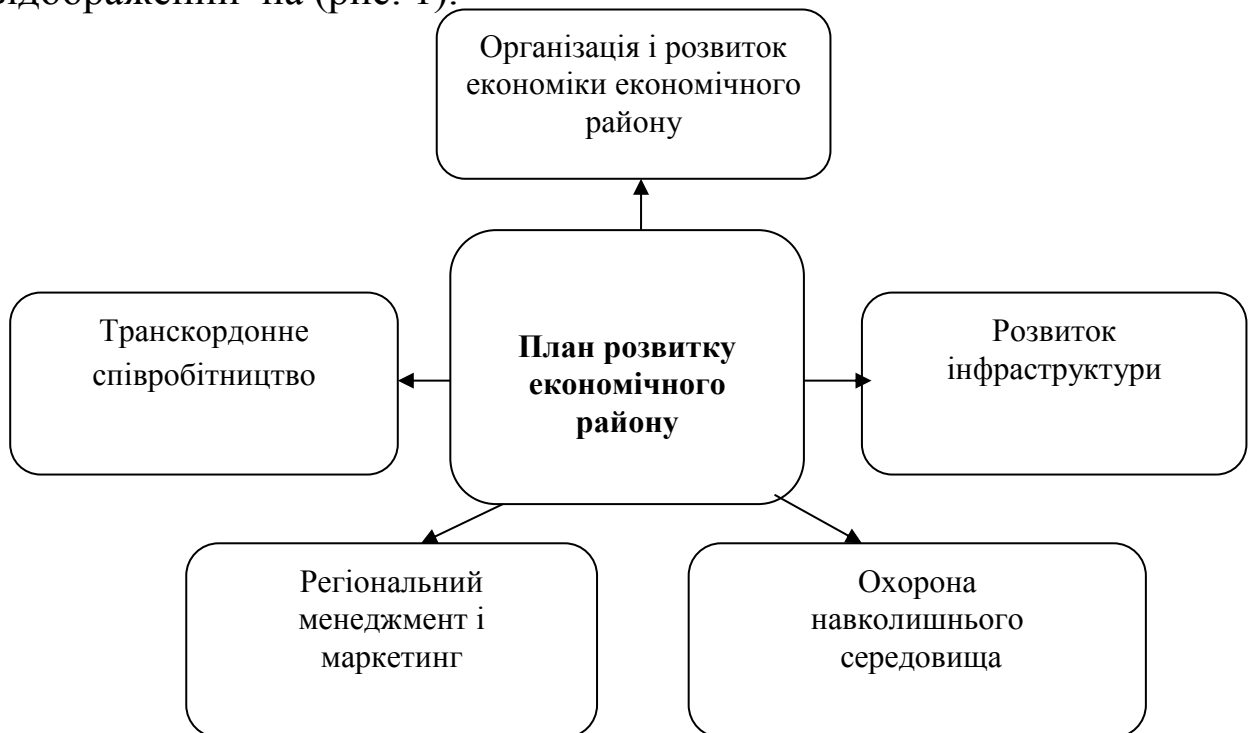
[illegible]ідображений на (рис. 1).

Організація і розвиток економіки економічного району

Транскордонне співробітництво

**План розвитку економічного району**

Розвиток інфраструктури

Регіональний менеджмент і маркетинг

Охорона навколишнього середовища